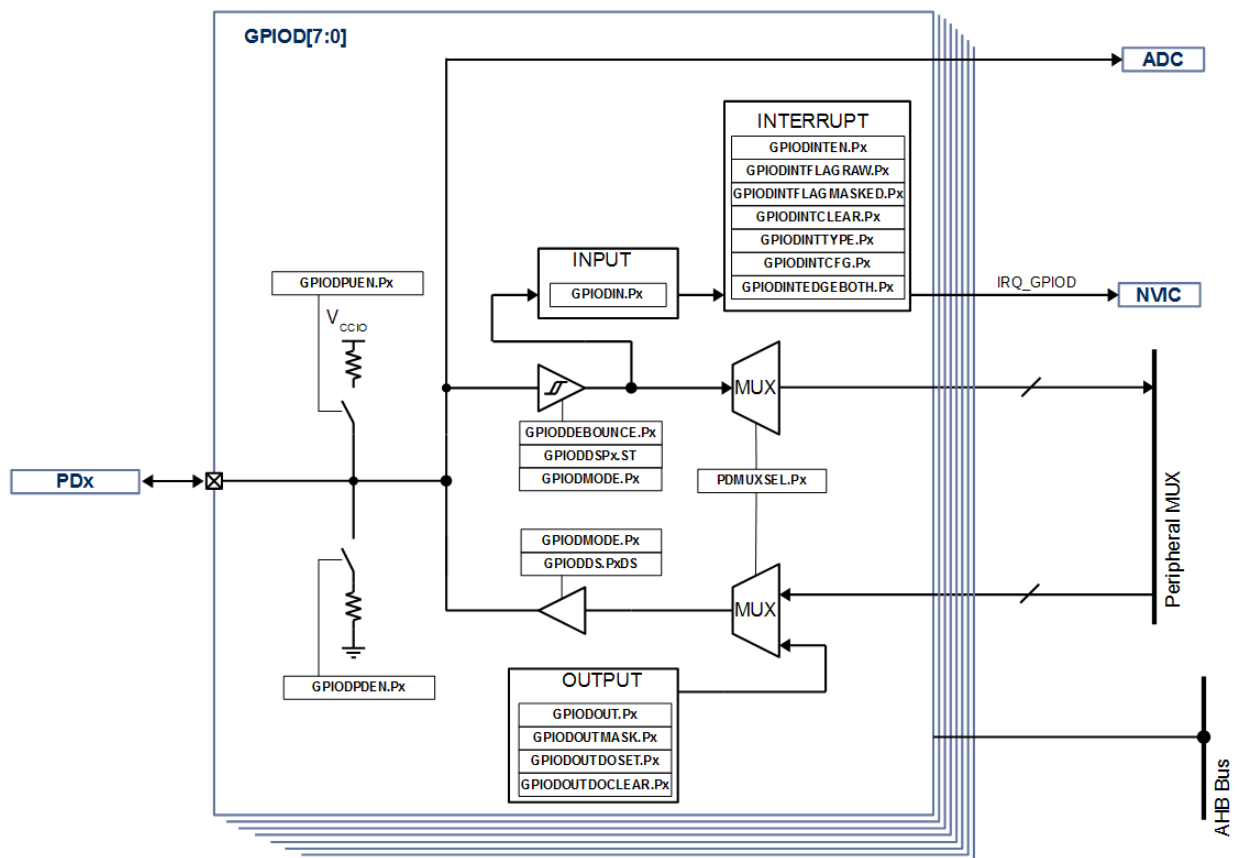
GPIOD[7:0]

ADC

INTERRUPT
GPIODINTEN.Px
GPIODINTFLAGRAW.Px
GPIODINTFLAGMASKED.Px
GPIODINTCLEAR.Px
GPIODINTTYPE.Px
GPIODINTCFG.Px
GPIODINTEDGEBOTH.Px

INPUT
GPIODIN.Px

IRQ_GPIOD
NVIC

GPIODPUEN.Px
$V_{CCIO}$

MUX

GPIODDEBOUNCE.Px
GPIODDSPx.ST
GPIODMODE.Px

PDMUXSEL.Px

PDx

Peripheral MUX

GPIODMODE.Px
GPIODDS.PxDS

MUX

GPIODPDEN.Px

OUTPUT
GPIODOUT.Px
GPIODOUTMASK.Px
GPIODOUTDOSET.Px
GPIODOUTDOCLEAR.Px

AHB Bus